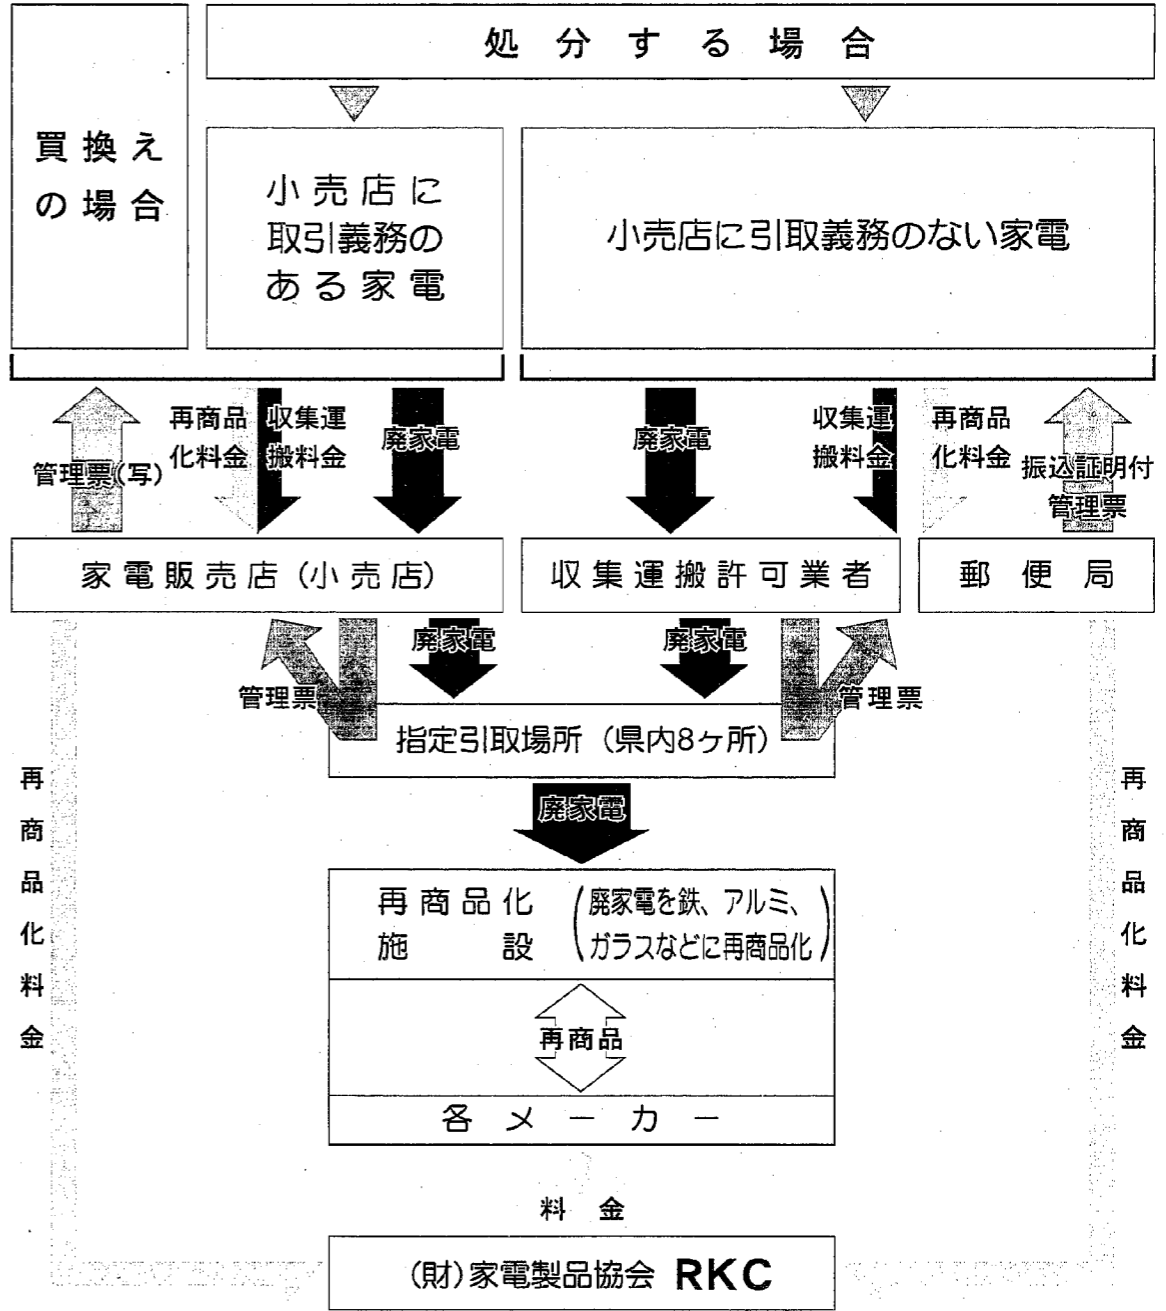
処分する場合

買換えの場合

小売店に取引義務のある家電

小売店に引取義務のない家電

管理票(写)

再商品化料金

収集運搬料金

廃家電

廃家電

収集運搬料金

再商品化料金

振込証明付管理票

家電販売店(小売店)

収集運搬許可業者

郵便局

廃家電

廃家電

管理票

管理票

指定引取場所(県内8ヶ所)

再商品化料金

再商品化料金

廃家電

再商品化施設

(廃家電を鉄、アルミ、ガラスなどに再商品化)

再商品

各メーカー

料金

(財)家電製品協会 RKC